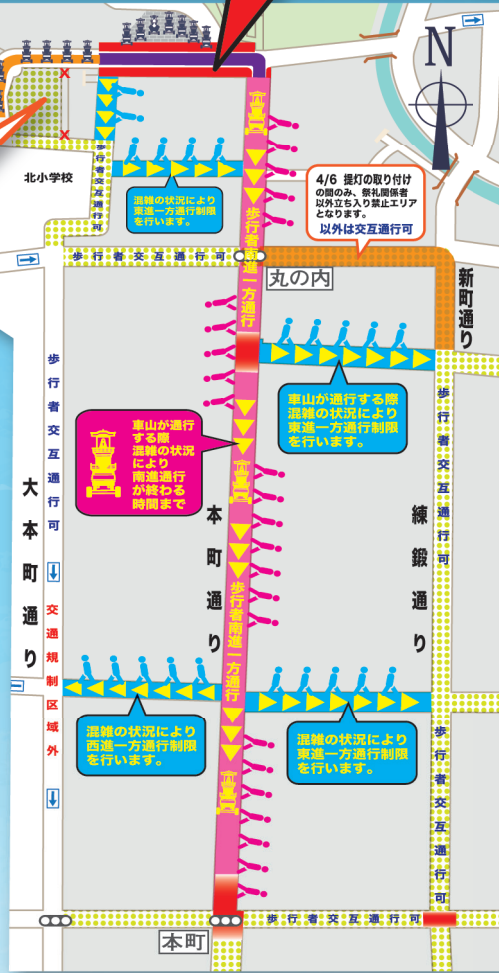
N

北小学校

歩行者交互通行可

混雑の状況により東進一方通行制限を行います。

4/6 提灯の取り付けの間のみ、祭礼関係者以外立ち入り禁止エリアとなります。
以外は交互通行可

歩行者交互通行可

丸の内

歩行者南進一方通行

新町通り

車山が通行する際混雑の状況により東進一方通行制限を行います。

車山が通行する際混雑の状況により南進通行が終わる時間まで

歩行者交互通行可

大本町通り

交通規制区域外

本町通り

練鍛通り

歩行者交互通行可

歩行者南進一方通行

混雑の状況により西進一方通行制限を行います。

混雑の状況により東進一方通行制限を行います。

歩行者交互通行可

歩行者交互通行可

本町